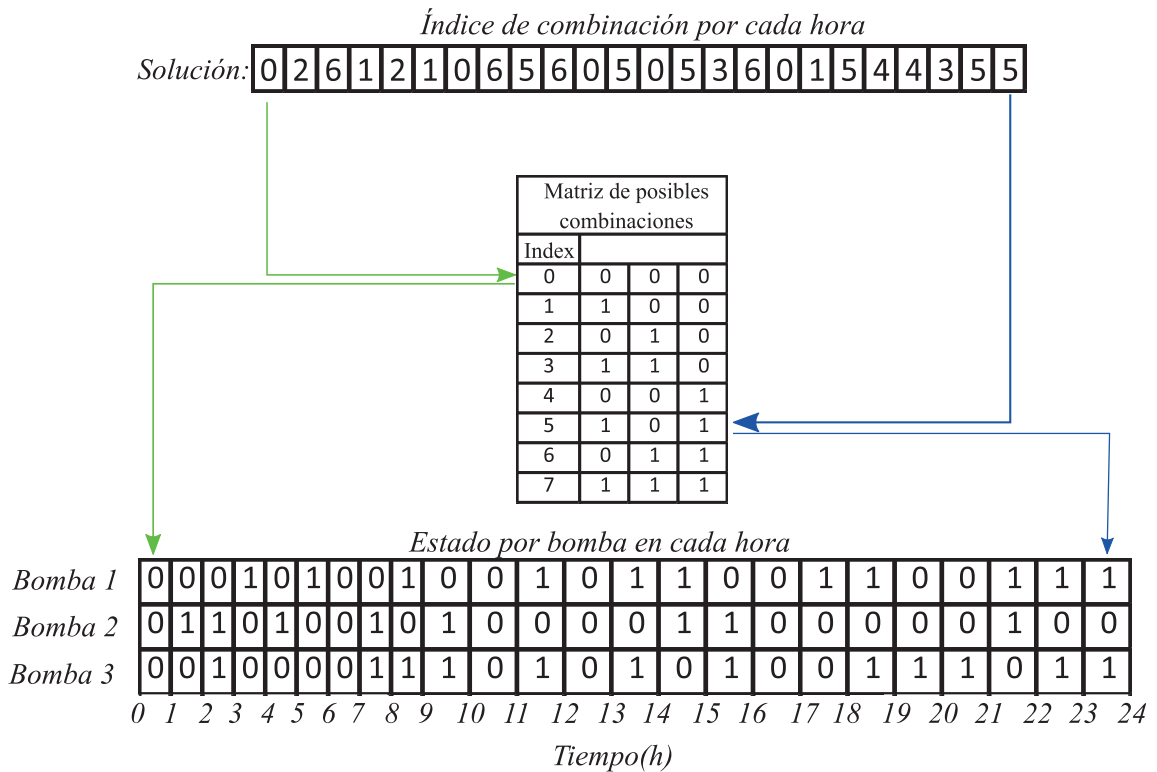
Índice de combinación por cada hora

| Solución: | 0 | 2 | 6 | 1 | 2 | 1 | 0 | 6 | 5 | 6 | 0 | 5 | 0 | 5 | 3 | 6 | 0 | 1 | 5 | 4 | 4 | 3 | 5 | 5 |
|---|---|---|---|---|---|---|---|---|---|---|---|---|---|---|---|---|---|---|---|---|---|---|---|---|

Matriz de posibles combinaciones

| Index | | | |
|---|---|---|---|
| 0 | 0 | 0 | 0 |
| 1 | 1 | 0 | 0 |
| 2 | 0 | 1 | 0 |
| 3 | 1 | 1 | 0 |
| 4 | 0 | 0 | 1 |
| 5 | 1 | 0 | 1 |
| 6 | 0 | 1 | 1 |
| 7 | 1 | 1 | 1 |

Estado por bomba en cada hora

| | | | | | | | | | | | | | | | | | | | | | | | | |
|---|---|---|---|---|---|---|---|---|---|---|---|---|---|---|---|---|---|---|---|---|---|---|---|---|
| Bomba 1 | 0 | 0 | 0 | 1 | 0 | 1 | 0 | 0 | 1 | 0 | 0 | 1 | 0 | 1 | 1 | 0 | 0 | 1 | 1 | 0 | 0 | 1 | 1 | 1 |
| Bomba 2 | 0 | 1 | 1 | 0 | 1 | 0 | 0 | 1 | 0 | 1 | 0 | 0 | 0 | 0 | 1 | 1 | 0 | 0 | 0 | 0 | 0 | 1 | 0 | 0 |
| Bomba 3 | 0 | 0 | 1 | 0 | 0 | 0 | 0 | 1 | 1 | 1 | 0 | 1 | 0 | 1 | 0 | 1 | 0 | 0 | 1 | 1 | 1 | 0 | 1 | 1 |

0 1 2 3 4 5 6 7 8 9 10 11 12 13 14 15 16 17 18 19 20 21 22 23 24

Tiempo(h)